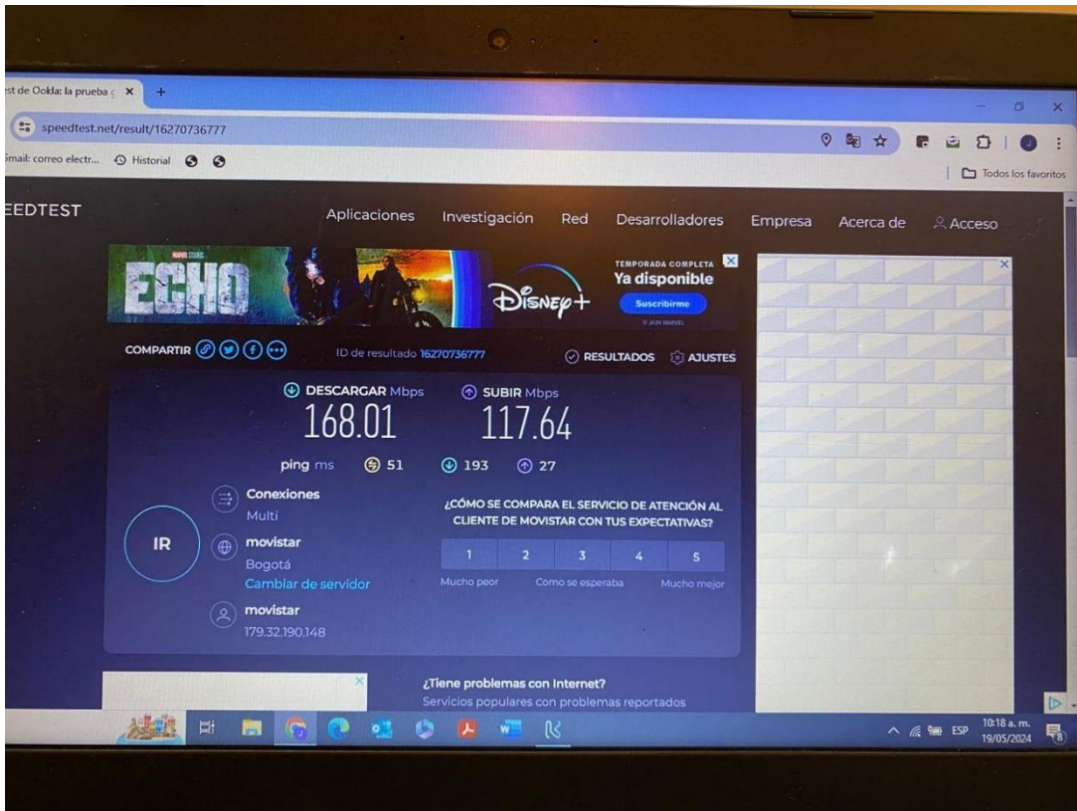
est de Ookla: la prueba ( ×
speedtest.net/result/16270736777
mail: correo electr... Historial
Todos los favoritos
EEDTEST
Aplicaciones Investigación Red Desarrolladores Empresa Acerca de Acceso
MARVEL STUDIOS
ECHO
Disney+
TEMPORADA COMPLETA
Ya disponible
Suscribirme
COMPARTIR
ID de resultado 16270736777
RESULTADOS AJUSTES
DESCARGAR Mbps
168.01
SUBIR Mbps
117.64
ping ms 51 193 27
Conexiones
Multi
IR
movistar
Bogotá
Cambiar de servidor
movistar
179.32.190.148
¿CÓMO SE COMPARA EL SERVICIO DE ATENCIÓN AL CLIENTE DE MOVISTAR CON TUS EXPECTATIVAS?
1 2 3 4 5
Mucho peor Como se esperaba Mucho mejor
¿Tiene problemas con Internet?
Servicios populares con problemas reportados
ESP 10:18 a. m. 19/05/2024
8